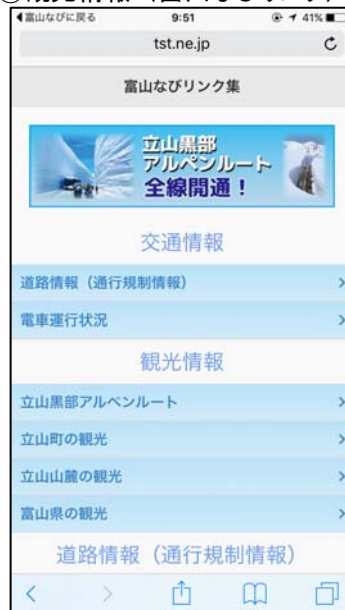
③観光情報（立山町などのリンク）

◀富山なびに戻る 9:51 41%

tst.ne.jp

富山なびリンク集

立山黒部
アルペンルート
全線開通！

交通情報

道路情報（通行規制情報）

電車運行状況

観光情報

立山黒部アルペンルート

立山町の観光

立山山麓の観光

富山県の観光

道路情報（通行規制情報）